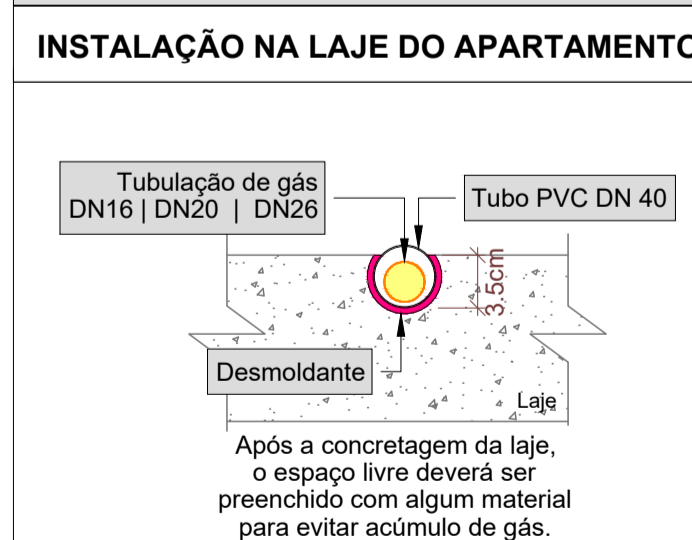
INSTALAÇÃO NA LAJE DO APARTAMENTO

Tubulação de gás
DN16 | DN20 | DN26

Tubo PVC DN 40

3.5cm

Desmoldante

Laje

Após a concretagem da laje,
o espaço livre deverá ser
preenchido com algum material
para evitar acúmulo de gás.